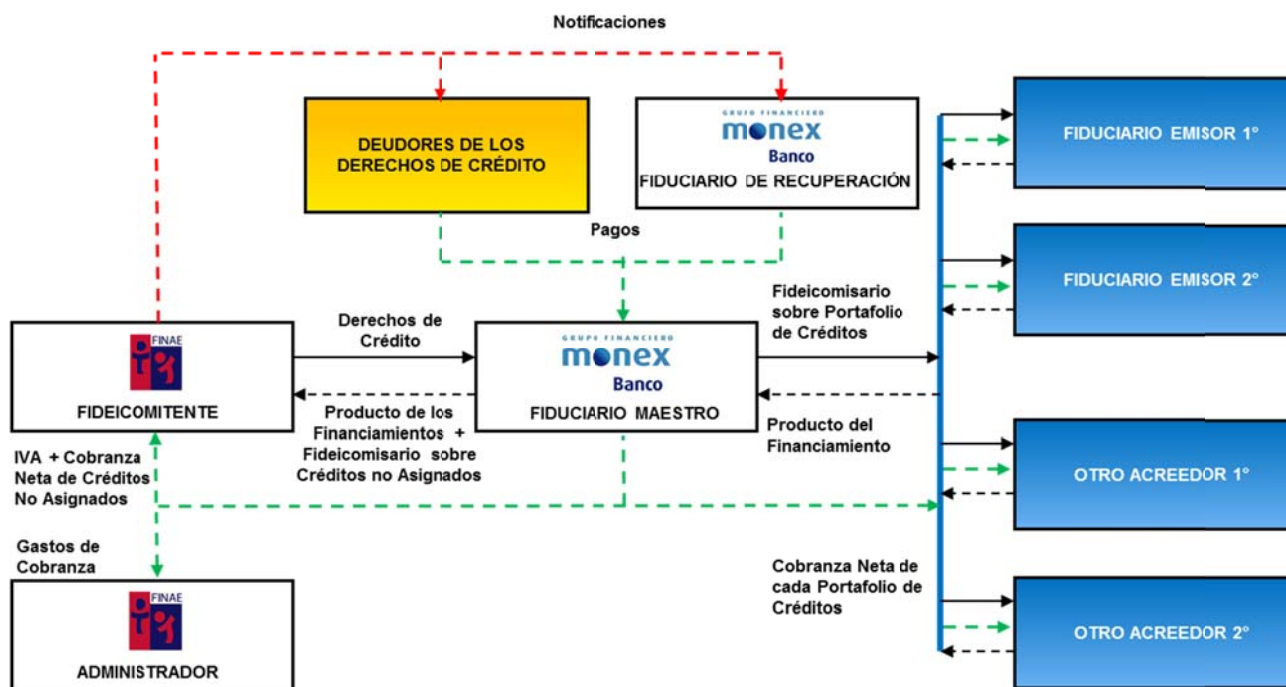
Notificaciones

DEUDORES DE LOS DERECHOS DE CRÉDITO

GRUPO FINANCIERO monex Banco
FIDUCIARIO DE RECUPERACIÓN

FIDUCIARIO EMISOR 1°

Pagos

FIDUCIARIO EMISOR 2°

Fideicomisario sobre Portafolio de Créditos

FINAE
FIDEICOMITENTE

Derechos de Crédito

GRUPO FINANCIERO monex Banco
FIDUCIARIO MAESTRO

Producto de los Financiamientos + Fideicomisario sobre Créditos no Asignados

Producto del Financiamiento

IVA + Cobranza Neta de Créditos No Asignados

OTRO ACREEDOR 1°

Gastos de Cobranza

Cobranza Neta de cada Portafolio de Créditos

FINAE
ADMINISTRADOR

OTRO ACREEDOR 2°